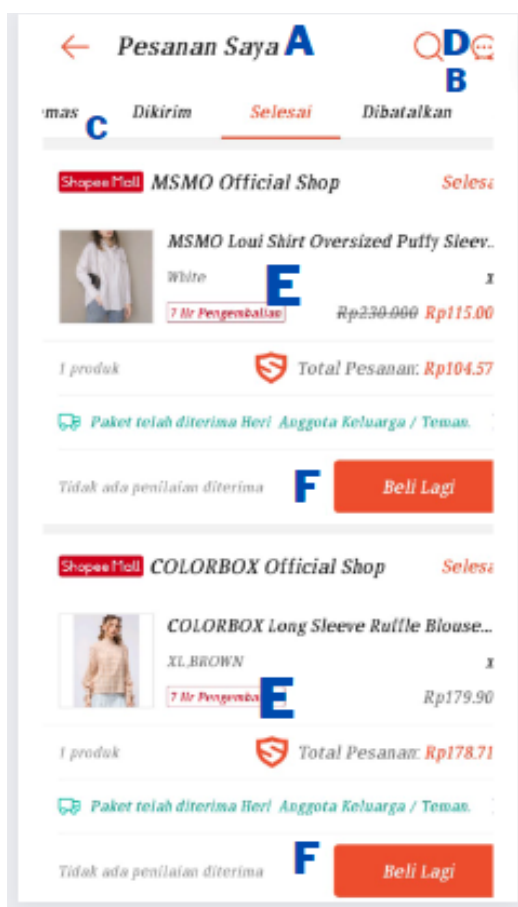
Pesanan Saya A D B

emas C Dikirim Selesai Dibatalkan

Shopee Mall MSMO Official Shop Selesa

MSMO Loui Shirt Oversized Puffy Sleev...

White x

7 Hr Pengembalian E ~~Rp230.000~~ Rp115.00

1 produk Total Pesanan: Rp104.57

Paket telah diterima Heri Anggota Keluarga / Teman.

Tidak ada penilaian diterima F Beli Lagi

Shopee Mall COLORBOX Official Shop Selesa

COLORBOX Long Sleeve Ruffle Blouse...

XL,BROWN x

7 Hr Pengemba E Rp179.90

1 produk Total Pesanan: Rp178.71

Paket telah diterima Heri Anggota Keluarga / Teman.

Tidak ada penilaian diterima F Beli Lagi